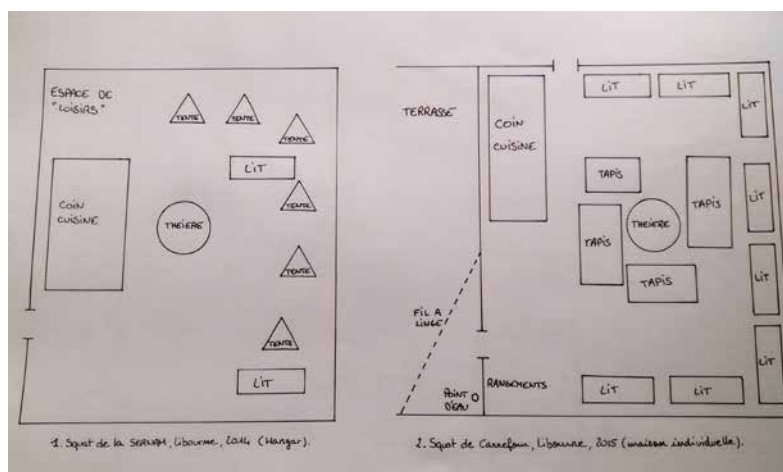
ESPACE DE "LOISIRS"

TENTE
TENTE
TENTE
LIT
TENTE
COIN CUISINE
THEIERE
TENTE
TENTE
LIT

1. Squat de la SERNAM, Libourne, 2014 (Hangar).

TERRASSE
COIN CUISINE
LIT
LIT
LIT
TAPIS
TAPIS
THEIERE
TAPIS
LIT
TAPIS
LIT
FIL A LINGE
LIT
RANGEMENTS
POINT D'EAU
LIT
LIT

2. Squat de Carrefour, Libourne, 2015 (maison individuelle).